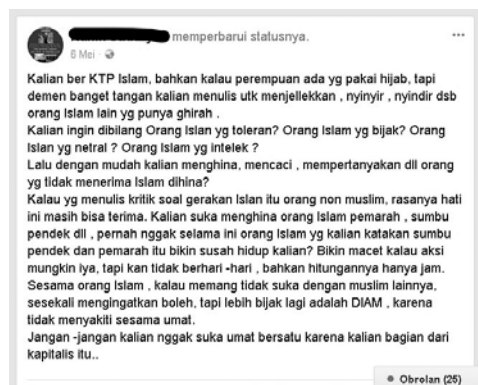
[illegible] memperbarui statusnya.
6 Mei · 

Kalian ber KTP Islam, bahkan kalau perempuan ada yg pakai hijab, tapi demen banget tangan kalian menulis utk menjellekkan , nyinyir , nyindir dsb orang Islam lain yg punya ghirah .
Kalian ingin dibilang Orang Islan yg toleran? Orang Islam yg bijak? Orang Islan yg netral ? Orang Islam yg intelek ?
Lalu dengan mudah kalian menghina, mencaci , mempertanyakan dll orang yg tidak menerima Islam dihina?
Kalau yg menulis kritik soal gerakan Islan itu orang non muslim, rasanya hati ini masih bisa terima. Kalian suka menghina orang Islam pemarah , sumbu pendek dll , pernah nggak selama ini orang Islam yg kalian katakan sumbu pendek dan pemarah itu bikin susah hidup kalian? Bikin macet kalau aksi mungkin iya, tapi kan tidak berhari -hari , bahkan hitungannya hanya jam.
Sesama orang Islam , kalau memang tidak suka dengan muslim lainnya, sesekali mengingatkan boleh, tapi lebih bijak lagi adalah DIAM , karena tidak menyakiti sesama umat.
Jangan -jangan kalian nggak suka umat bersatu karena kalian bagian dari kapitalis itu..

Obrolan (25)